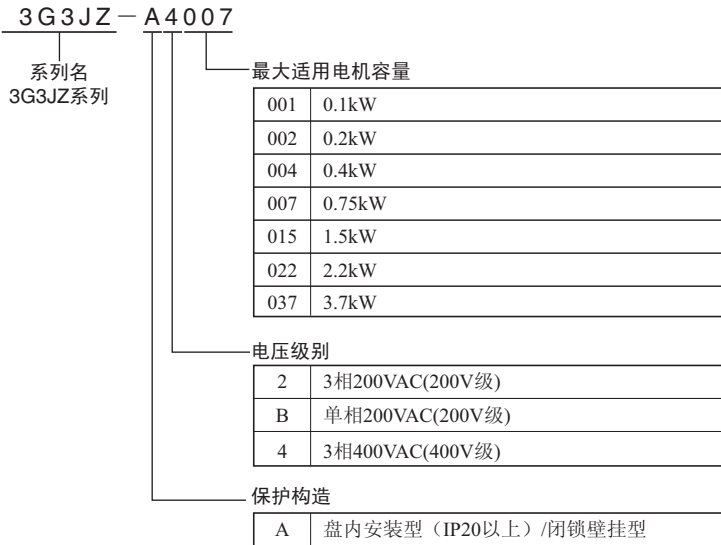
3G3JZ－A4007

系列名
3G3JZ系列

最大适用电机容量

| 001 | 0.1kW |
|---|---|
| 002 | 0.2kW |
| 004 | 0.4kW |
| 007 | 0.75kW |
| 015 | 1.5kW |
| 022 | 2.2kW |
| 037 | 3.7kW |

电压级别

| 2 | 3相200VAC(200V级) |
|---|---|
| B | 单相200VAC(200V级) |
| 4 | 3相400VAC(400V级) |

保护构造

| A | 盘内安装型（IP20以上）/闭锁壁挂型 |
|---|---|